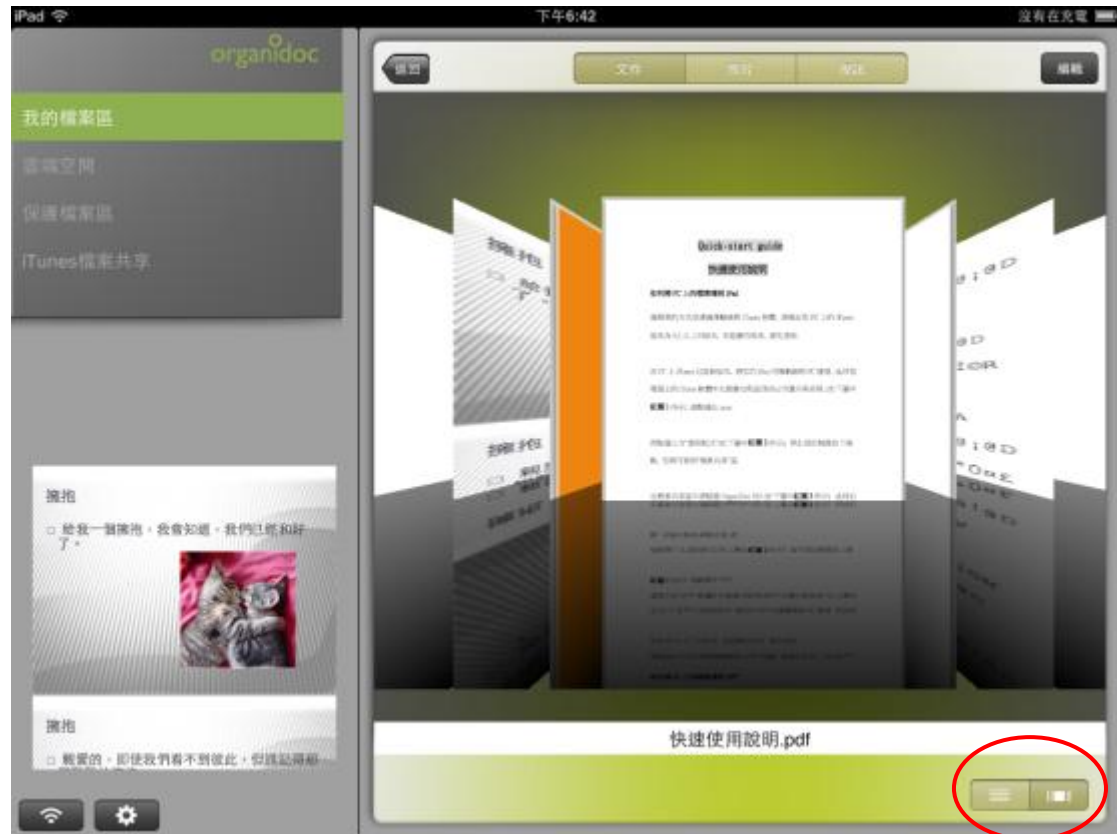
iPad
下午6:42
沒有在充電

organidoc

我的檔案區
雲端空間
保護檔案區
iTunes檔案共享

擁抱
□ 給我一個擁抱，我會知道，我們已經和好了。

擁抱
□ 親愛的，即使我們看不到彼此，但謹記擁抱

返回
文件
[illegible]
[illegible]
編輯

Quick-start guide
快速使用說明

快速使用說明.pdf